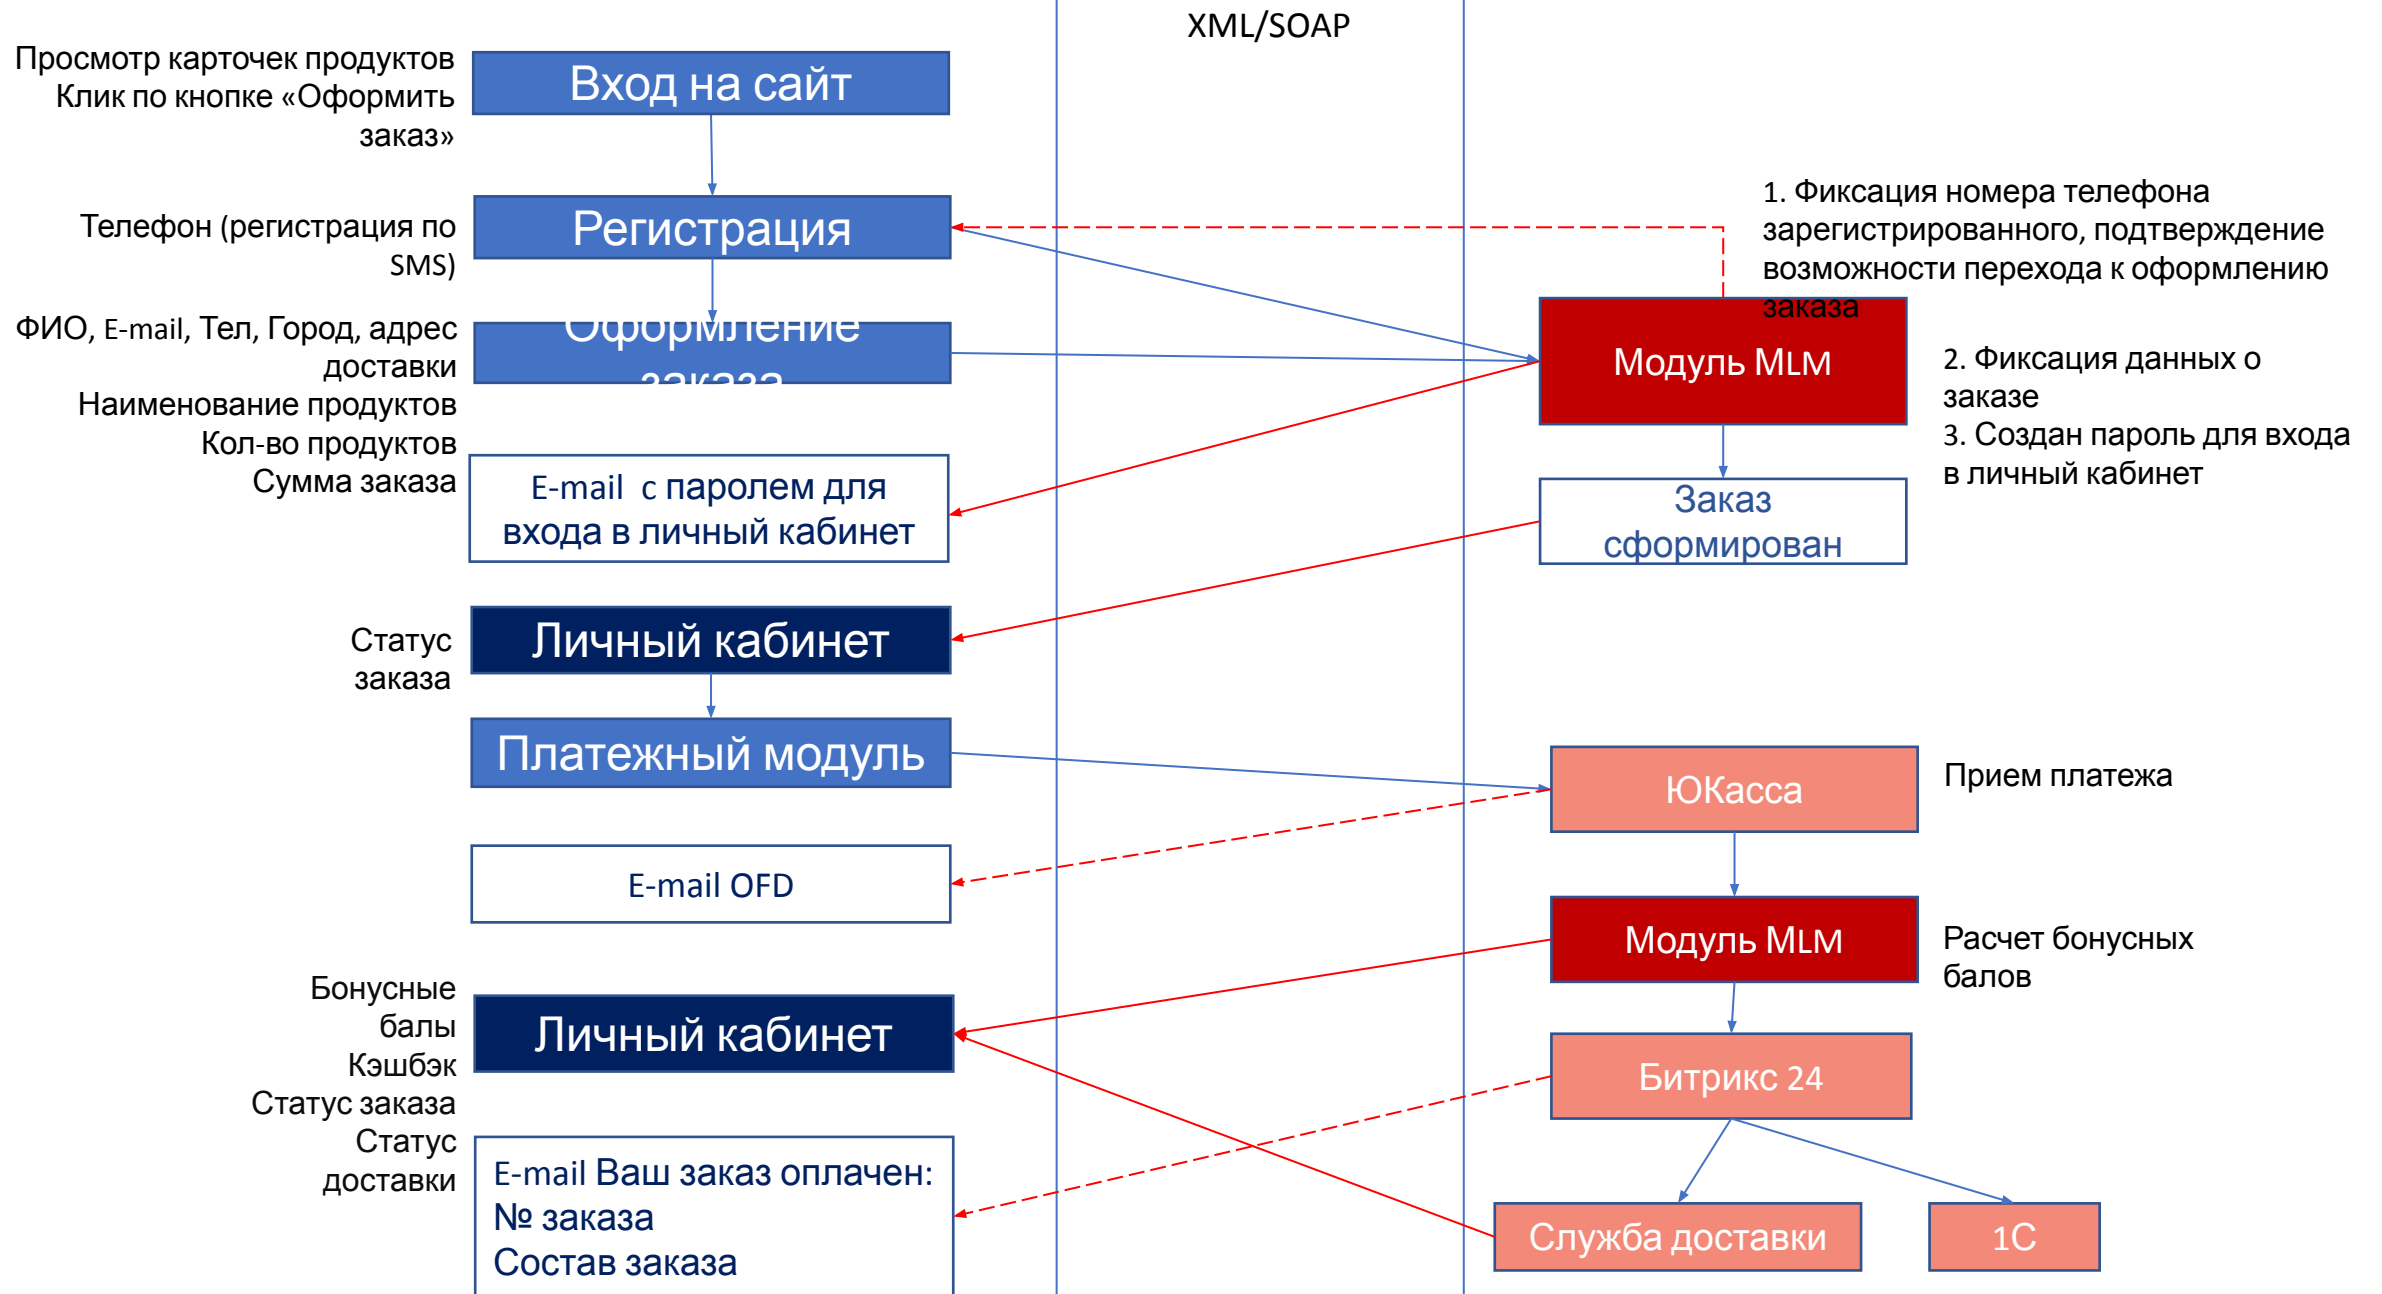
XML/SOAP

Просмотр карточек продуктов
Клик по кнопке «Оформить заказ»

Вход на сайт

Телефон (регистрация по SMS)

Регистрация

ФИО, E-mail, Тел, Город, адрес доставки
Наименование продуктов
Кол-во продуктов
Сумма заказа

Оформление заказа

E-mail с паролем для входа в личный кабинет

Статус заказа

Личный кабинет

Платежный модуль

E-mail OFD

Бонусные балы
Кэшбэк
Статус заказа
Статус доставки

Личный кабинет

E-mail Ваш заказ оплачен:
№ заказа
Состав заказа

1. Фиксация номера телефона зарегистрированного, подтверждение возможности перехода к оформлению заказа

Модуль MLM

2. Фиксация данных о заказе
3. Создан пароль для входа в личный кабинет

Заказ сформирован

ЮКасса

Прием платежа

Модуль MLM

Расчет бонусных балов

Битрикс 24

Служба доставки

1С